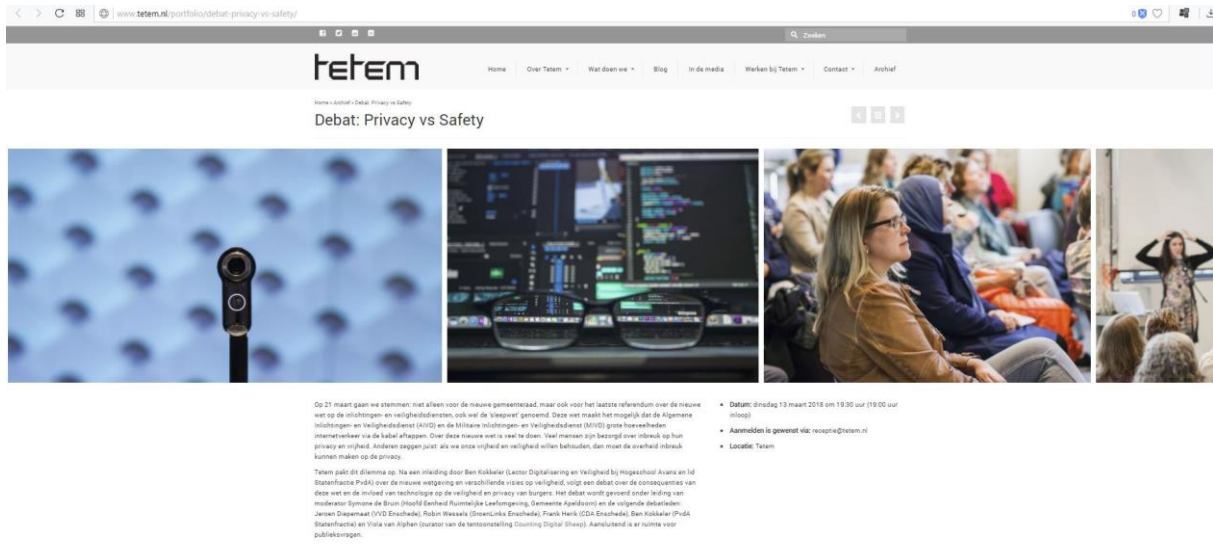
www.tetem.nl/portfolio/debat-privacy-vs-safety/

Zoeken

tetem

Home Over Tetem Wat doen we Blog In de media Werken bij Tetem Contact Archief

Home » Archief » Debat: Privacy vs Safety

Debat: Privacy vs Safety

Op 21 maart gaan we stemmen: niet alleen voor de nieuwe gemeenteraad, maar ook voor het laatste referendum over de nieuwe wet op de inlichtingen- en veiligheidsdiensten, ook wel de 'sleepwet' genoemd. Deze wet maakt het mogelijk dat de Algemene Inlichtingen- en Veiligheidsdienst (AIVD) en de Militaire Inlichtingen- en Veiligheidsdienst (MIVD) grote hoeveelheden internetverkeer via de kabel aftappen. Over deze nieuwe wet is veel te doen. Veel mensen zijn bezorgd over inbreuk op hun privacy en vrijheid. Anderen zeggen juist: als we onze vrijheid en veiligheid willen behouden, dan moet de overheid inbreuk kunnen maken op de privacy.

Tetem pakt dit dilemma op. Na een inleiding door Ben Kokkeler (Lector Digitalisering en Veiligheid bij Hogeschool Avans en lid Statenfractie PvdA) over de nieuwe wetgeving en verschillende visies op veiligheid, volgt een debat over de consequenties van deze wet en de invloed van technologie op de veiligheid en privacy van burgers. Het debat wordt gevoerd onder leiding van moderator Symone de Bruin (Hoofd Eenheid Ruimtelijke Leefomgeving, Gemeente Apeldoorn) en de volgende debatleden: Jeroen Diepemaat (VVD Enschede), Robin Wessels (GroenLinks Enschede), Frank Henk (CDA Enschede), Ben Kokkeler (PvdA Statenfractie) en Viola van Alphen (curator van de tentoonstelling Counting Digital Sheep). Aansluitend is er ruimte voor publieksvragen.

• Datum: dinsdag 13 maart 2018 om 19:30 uur (19:00 uur inloop)
• Aanmelden is gewenst via: receptie@tetem.nl
• Locatie: Tetem